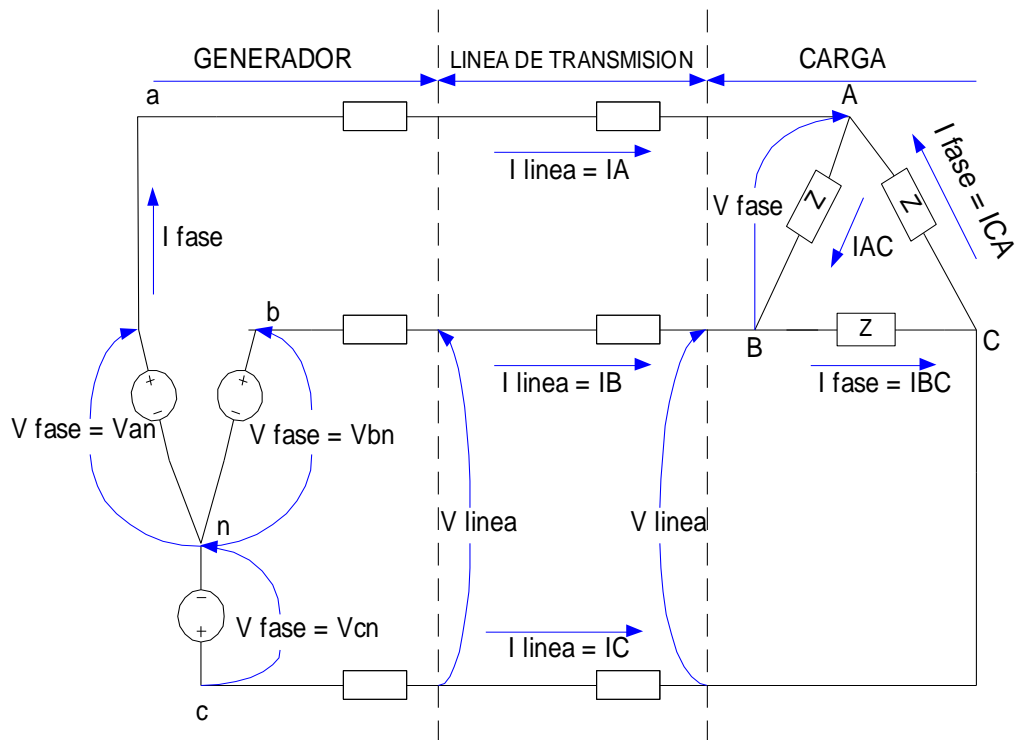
GENERADOR
LINEA DE TRANSMISION
CARGA
a
A
I fase = ICA
I linea = IA
V fase
Z
Z
IAC
I fase
b
B
Z
C
+
+
−
−
I linea = IB
I fase = IBC
V fase = Van
V fase = Vbn
n
V linea
V linea
−
+
V fase = Vcn
I linea = IC
c